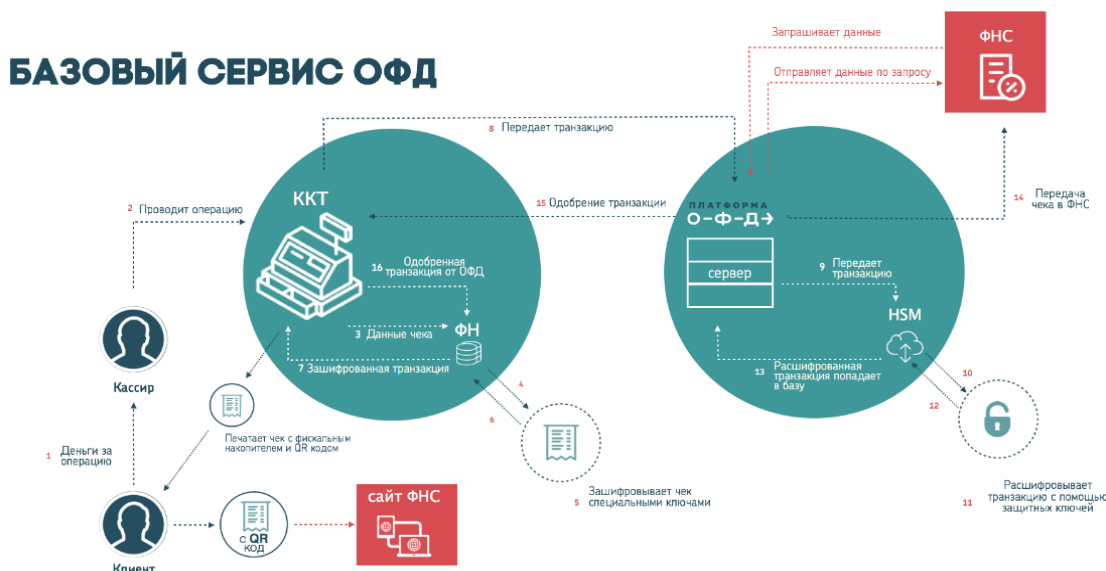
БАЗОВЫЙ СЕРВИС ОФД

Запрашивает данные

ФНС

Отправляет данные по запросу

8 Передает транзакцию

ККТ

15 Одобрение транзакции

ПЛАТФОРМА
О-Ф-Д→

14 Передача чека в ФНС

2 Проводит операцию

16 Одобренная транзакция от ОФД

сервер

9 Передает транзакцию

HSM

3 Данные чека

ФН

7 Зашифрованная транзакция

13 Расшифрованная транзакция попадает в базу

10

Кассир

4

6

12

1 Деньги за операцию

Печатает чек с фискальным накопителем и QR кодом

5 Зашифровывает чек специальными ключами

11 Расшифровывает транзакцию с помощью защитных ключей

с QR КОД

сайт ФНС

Клиент